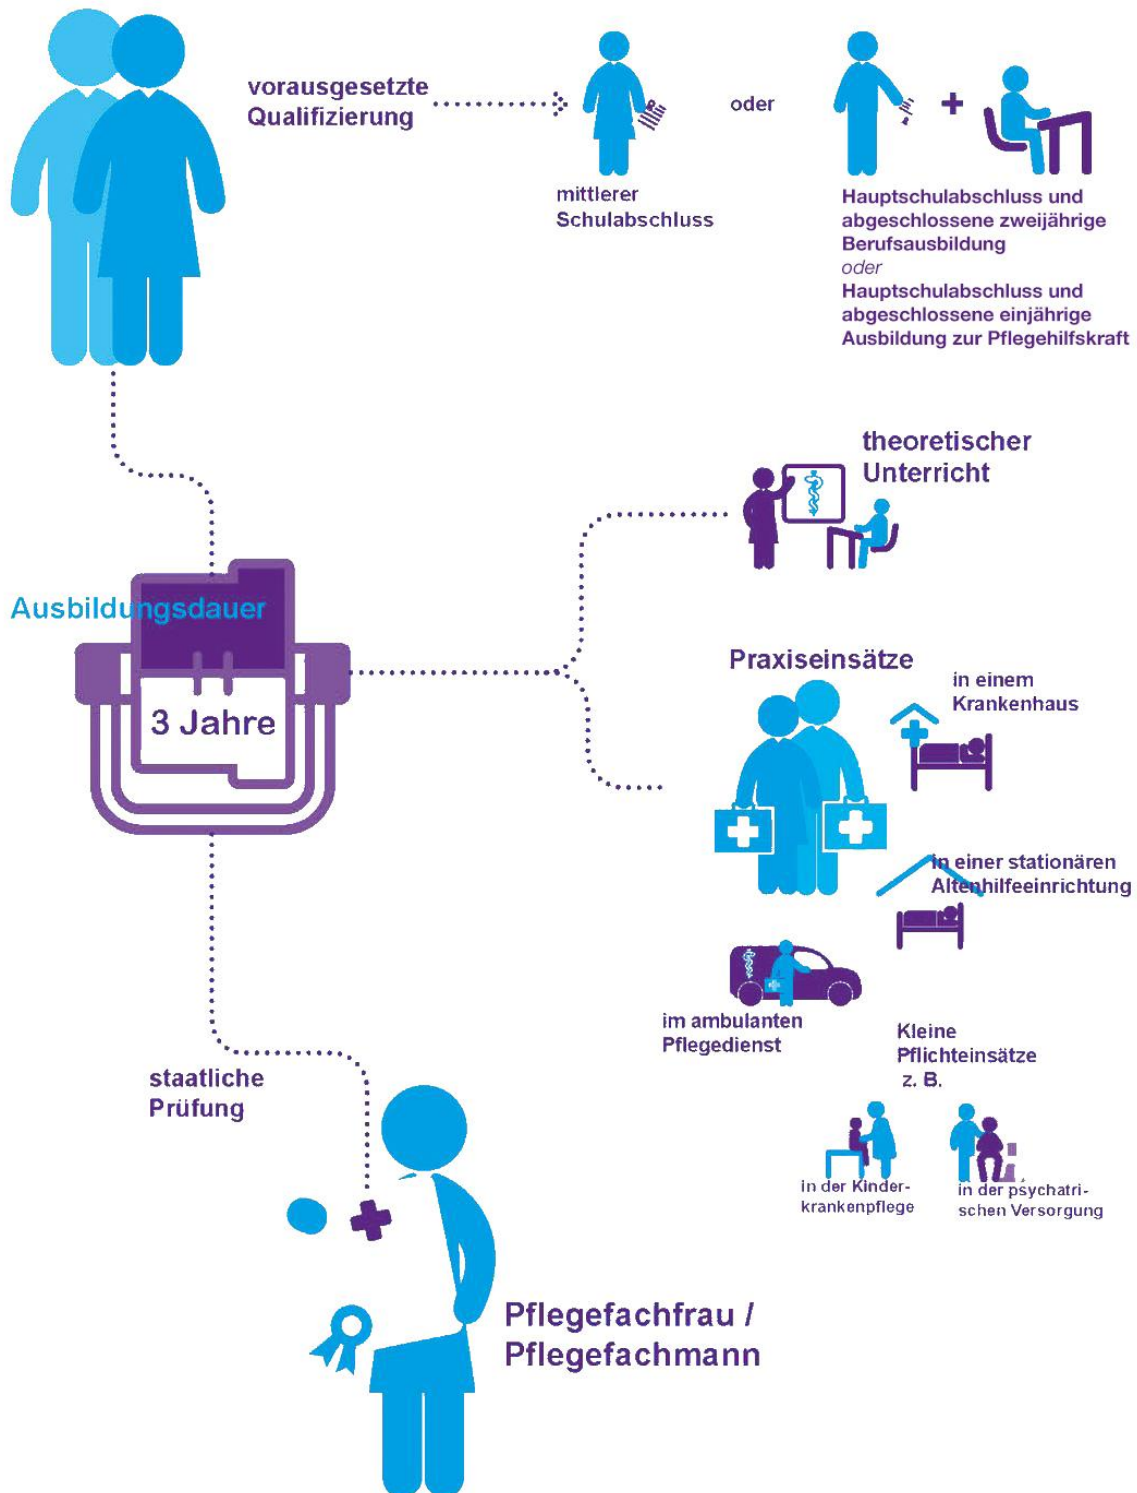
vorausgesetzte Qualifizierung

mittlerer Schulabschluss

oder

+

Hauptschulabschluss und abgeschlossene zweijährige Berufsausbildung
oder
Hauptschulabschluss und abgeschlossene einjährige Ausbildung zur Pflegehilfskraft

theoretischer Unterricht

Ausbildungsdauer

3 Jahre

Praxiseinsätze

in einem Krankenhaus

in einer stationären Altenhilfeeinrichtung

im ambulanten Pflegedienst

Kleine Pflichteinsätze z. B.

in der Kinderkrankenpflege

in der psychatrischen Versorgung

staatliche Prüfung

Pflegefachfrau / Pflegefachmann